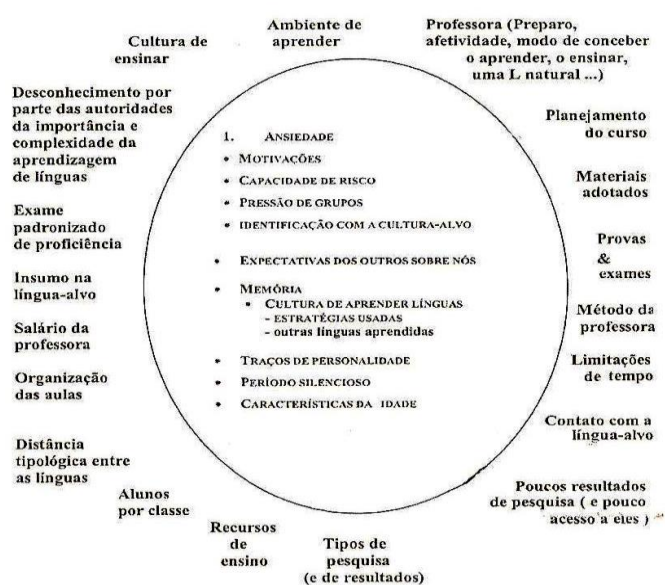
Cultura de ensinar

Ambiente de aprender

Professora (Preparo, afetividade, modo de conceber o aprender, o ensinar, uma L natural ...)

Desconhecimento por parte das autoridades da importância e complexidade da aprendizagem de línguas

Planejamento do curso

Materiais adotados

Exame padronizado de proficiência

Provas & exames

Insumo na língua-alvo

Método da professora

Salário da professora

Limitações de tempo

Organização das aulas

Contato com a língua-alvo

Distância tipológica entre as línguas

Poucos resultados de pesquisa ( e pouco acesso a eles )

Alunos por classe

Recursos de ensino

Tipos de pesquisa (e de resultados)

1. Ansiedade
• Motivações
• Capacidade de risco
• Pressão de grupos
• Identificação com a cultura-alvo

• Expectativas dos outros sobre nós

• Memória
 • Cultura de aprender línguas
 - estratégias usadas
 - outras línguas aprendidas

• Traços de personalidade
• Período silencioso
• Características da idade